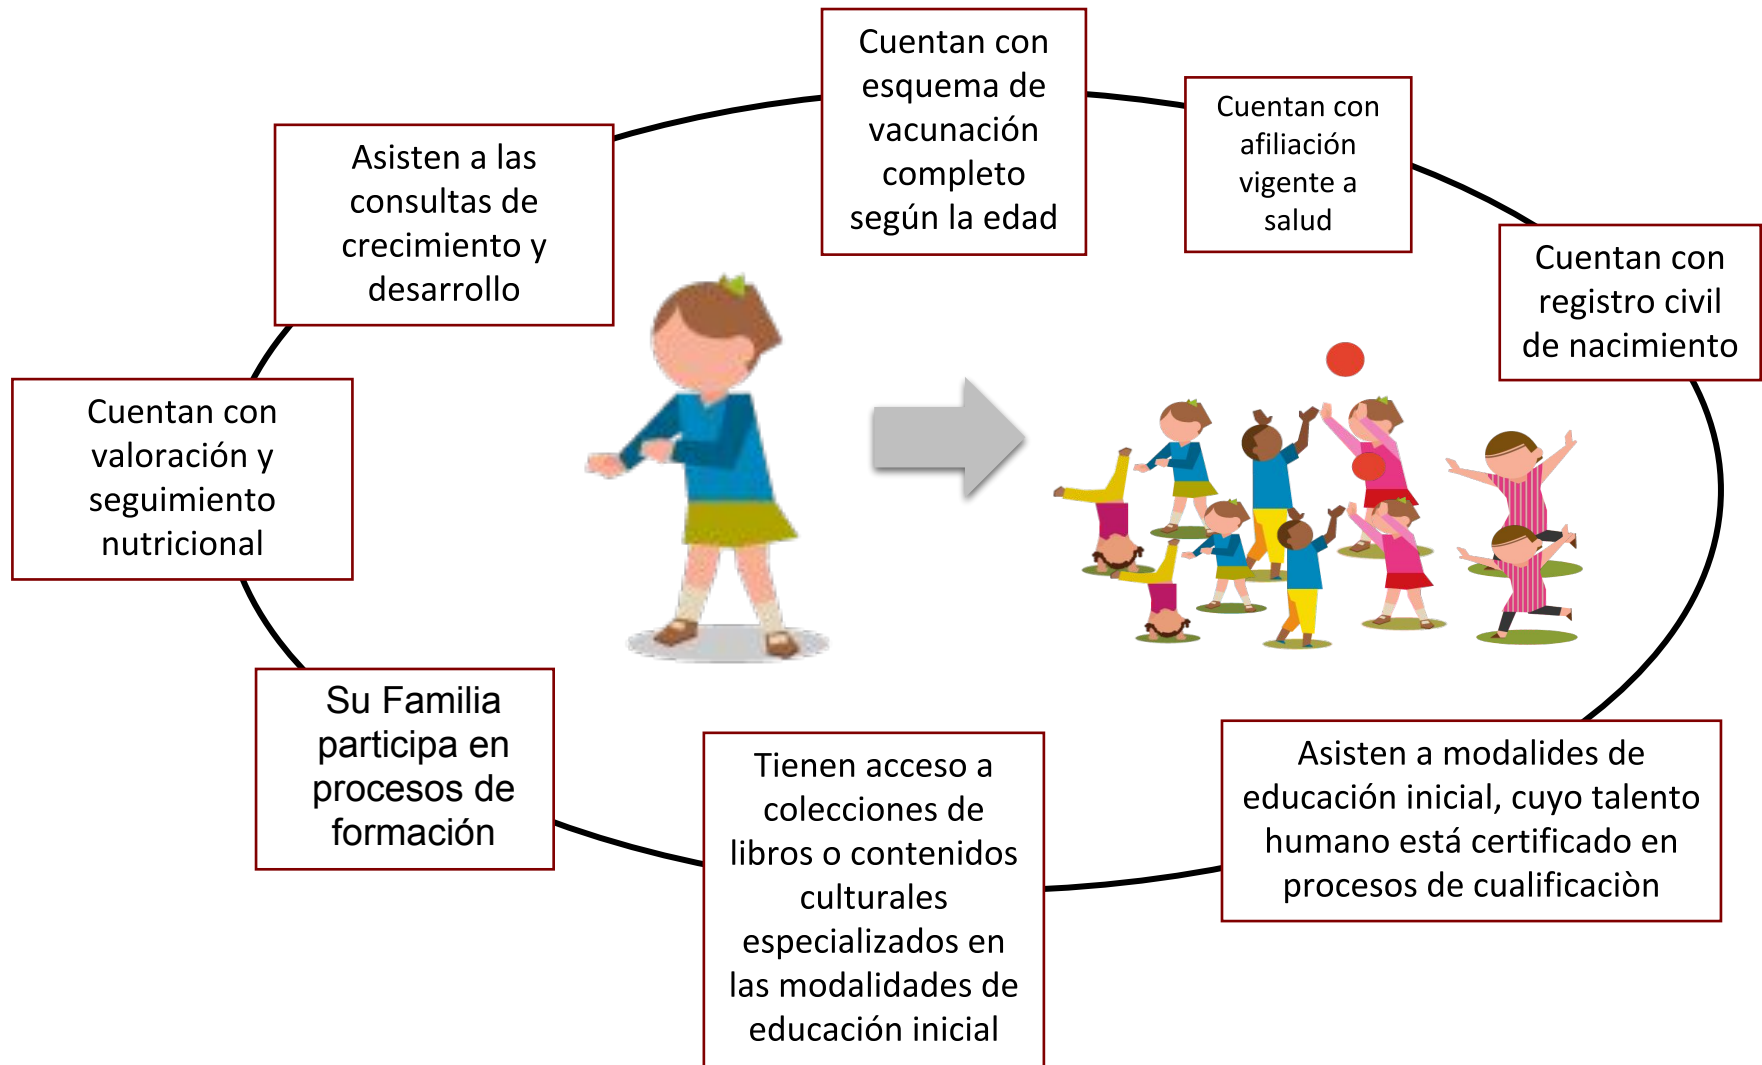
Cuentan con esquema de vacunación completo según la edad

Cuentan con afiliación vigente a salud

Cuentan con registro civil de nacimiento

Asisten a las consultas de crecimiento y desarrollo

Cuentan con valoración y seguimiento nutricional

Su Familia participa en procesos de formación

Tienen acceso a colecciones de libros o contenidos culturales especializados en las modalidades de educación inicial

Asisten a modalides de educación inicial, cuyo talento humano está certificado en procesos de cualificaciòn